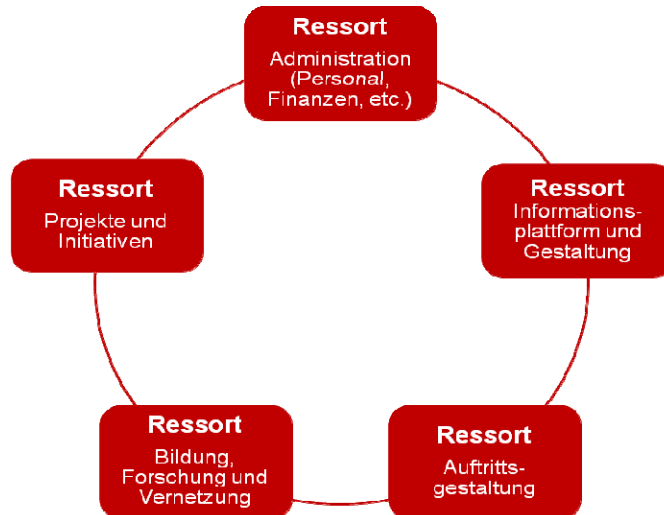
Ressort
Administration (Personal, Finanzen, etc.)

Ressort
Informationsplattform und Gestaltung

Ressort
Auftrittsgestaltung

Ressort
Bildung, Forschung und Vernetzung

Ressort
Projekte und Initiativen